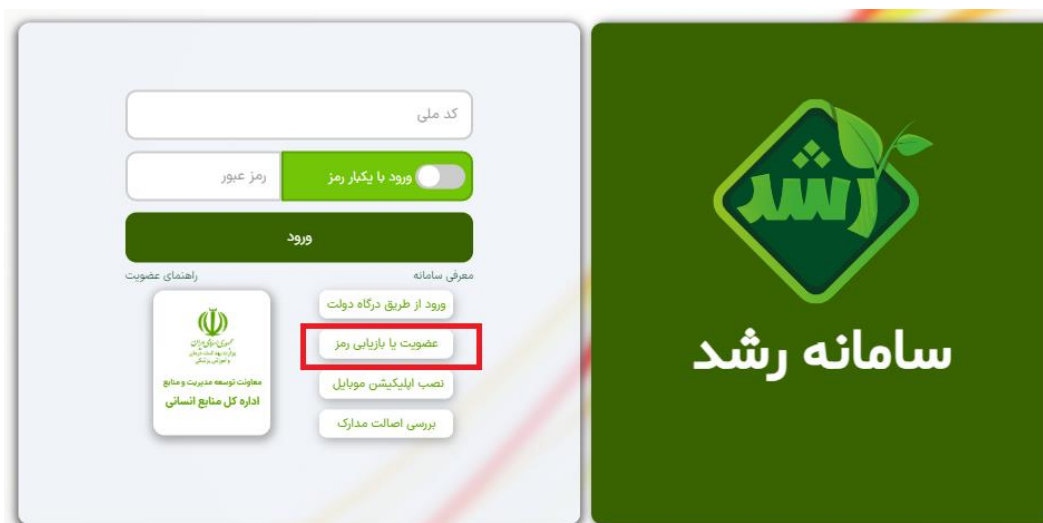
رشد

سامانه رشد

کد ملی

ورود با یکبار رمز

رمز عبور

ورود

معرفی سامانه

راهنمای عضویت

ورود از طریق درگاه دولت

عضویت یا بازیابی رمز

نصب اپلیکیشن موبایل

بررسی اصالت مدارک

جمهوری اسلامی ایران
وزارت بهداشت، درمان و آموزش پزشکی

معاونت توسعه مدیریت و منابع

اداره کل منابع انسانی